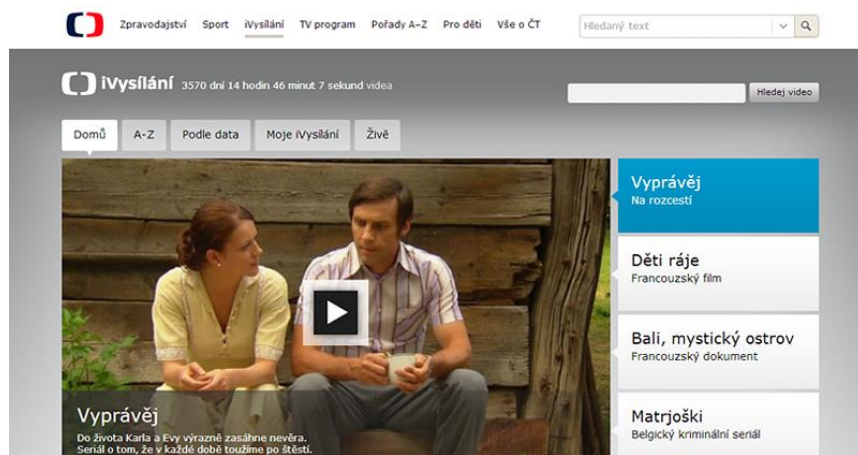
Zpravodajství Sport iVysílání TV program Pořady A–Z Pro děti Vše o ČT

Hledaný text

iVysílání 3570 dní 14 hodin 46 minut 7 sekund videa

Hledej video

Domů A–Z Podle data Moje iVysílání Živě

Vyprávěj
Do života Karla a Evy výrazně zasáhne nevěra. Seriál o tom, že v každé době toužíme po štěstí.

Vyprávěj
Na rozcestí

Děti ráje
Francouzský film

Bali, mystický ostrov
Francouzský dokument

Matrjoški
Belgický kriminální seriál